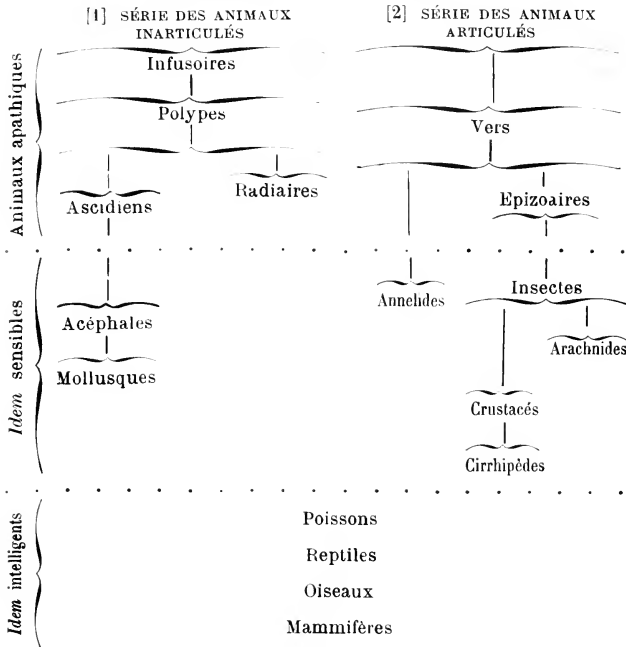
[1] SÉRIE DES ANIMAUX INARTICULÉS

[2] SÉRIE DES ANIMAUX ARTICULÉS

Animaux apathiques

Infusoires

Polypes

Vers

Radiaires

Ascidiens

Epizoaires

*Idem* sensibles

Annelides

Insectes

Acéphales

Arachnides

Mollusques

Crustacés

Cirrhipèdes

*Idem* intelligents

Poissons

Reptiles

Oiseaux

Mammifères